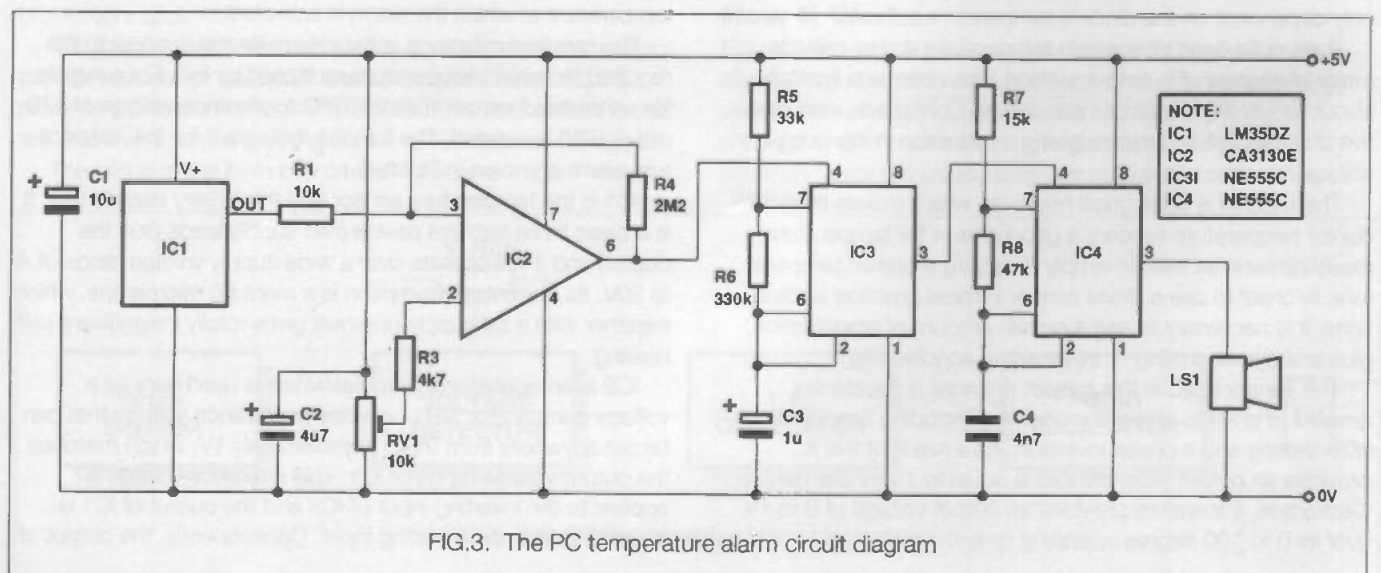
+5V

NOTE:
IC1 LM35DZ
IC2 CA3130E
IC3I NE555C
IC4 NE555C

C1 10u
IC1
V+
OUT
R1 10k
3
2
7
6
4
IC2
R4 2M2
R3 4k7
C2 4u7
RV1 10k
R5 33k
R6 330k
C3 1u
4
8
7
6
2
1
3
IC3
R7 15k
R8 47k
C4 4n7
4
8
7
6
2
1
3
IC4
LS1
0V

FIG.3. The PC temperature alarm circuit diagram